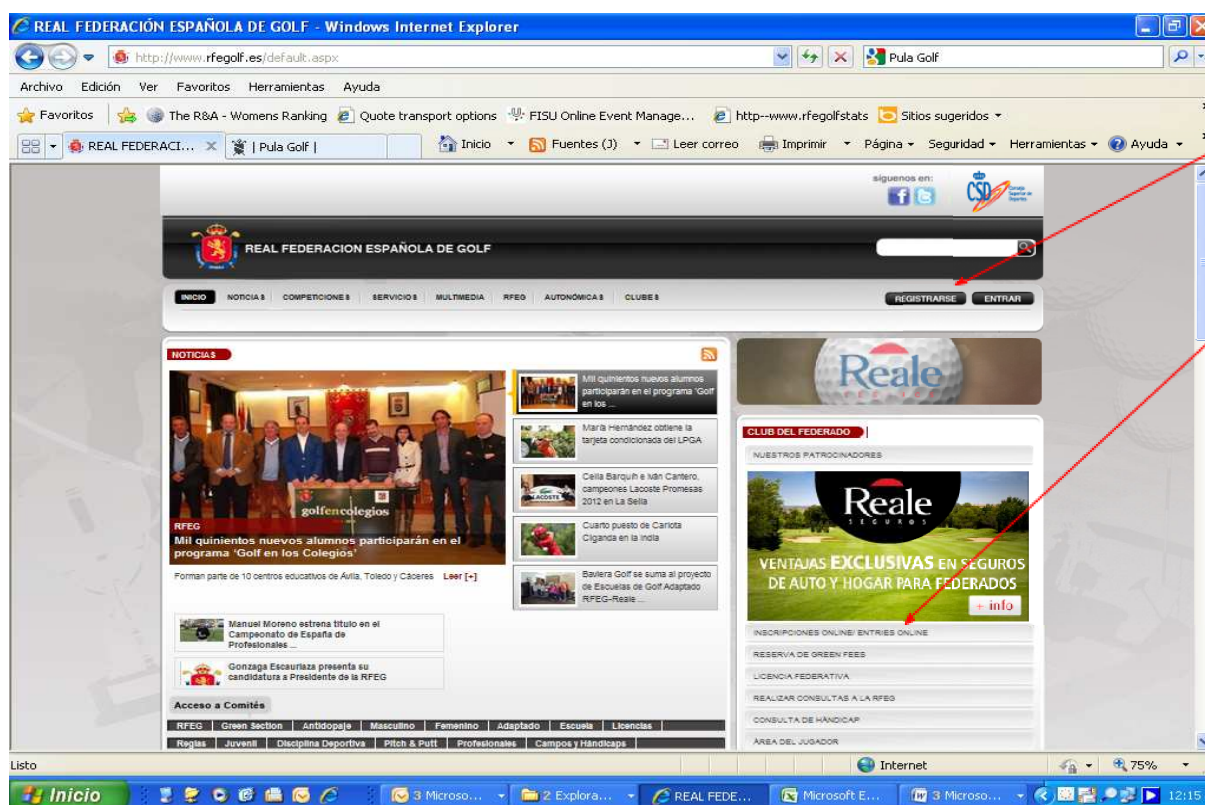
REAL FEDERACIÓN ESPAÑOLA DE GOLF - Windows Internet Explorer

http://www.rfegolf.es/default.aspx

Pula Golf

Archivo Edición Ver Favoritos Herramientas Ayuda

Favoritos | The R&A - Womens Ranking | Quote transport options | FISU Online Event Manage... | http--www.rfegolfstats | Sitios sugeridos

REAL FEDERACI... | Pula Golf |

Inicio | Fuentes (J) | Leer correo | Imprimir | Página | Seguridad | Herramientas | Ayuda

síguenos en:

CSD Consejo Superior de Deportes

REAL FEDERACION ESPAÑOLA DE GOLF

INICIO NOTICIAS COMPETICIONES SERVICIOS MULTIMEDIA RFEG AUTONÓMICAS CLUBES

REGISTRARSE ENTRAR

NOTICIAS

golfencolegios

RFEG
Mil quinientos nuevos alumnos participarán en el programa 'Golf en los Colegios'

Forman parte de 10 centros educativos de Ávila, Toledo y Cáceres Leer [+]

Mil quinientos nuevos alumnos participarán en el programa 'Golf en los ...

María Hernández obtiene la tarjeta condicionada del LPGA

Celia Barquín e Iván Cantero, campeones Lacoste Promesas 2012 en La Sella

Cuarto puesto de Carlota Ciganda en la India

Baviera Golf se suma al proyecto de Escuelas de Golf Adaptado RFEG-Reale ...

Manuel Moreno estrena título en el Campeonato de España de Profesionales ...

Gonzaga Escauriaza presenta su candidatura a Presidente de la RFEG

Acceso a Comités

RFEG | Green Section | Antidopaje | Masculino | Femenino | Adaptado | Escuela | Licencias
Reglas | Juvenil | Disciplina Deportiva | Pitch & Putt | Profesionales | Campos y Hándicaps

Reale

CLUB DEL FEDERADO

NUESTROS PATROCINADORES

Reale SEGUROS

VENTAJAS EXCLUSIVAS EN SEGUROS DE AUTO Y HOGAR PARA FEDERADOS

+ info

INSCRIPCIONES ONLINE/ ENTRIES ONLINE
RESERVA DE GREEN FEES
LICENCIA FEDERATIVA
REALIZAR CONSULTAS A LA RFEG
CONSULTA DE HÁNDICAP
ÁREA DEL JUGADOR

Listo | Internet | 75%

Inicio | 3 Microso... | 2 Explora... | REAL FEDE... | Microsoft E... | 3 Microso... | 12:15